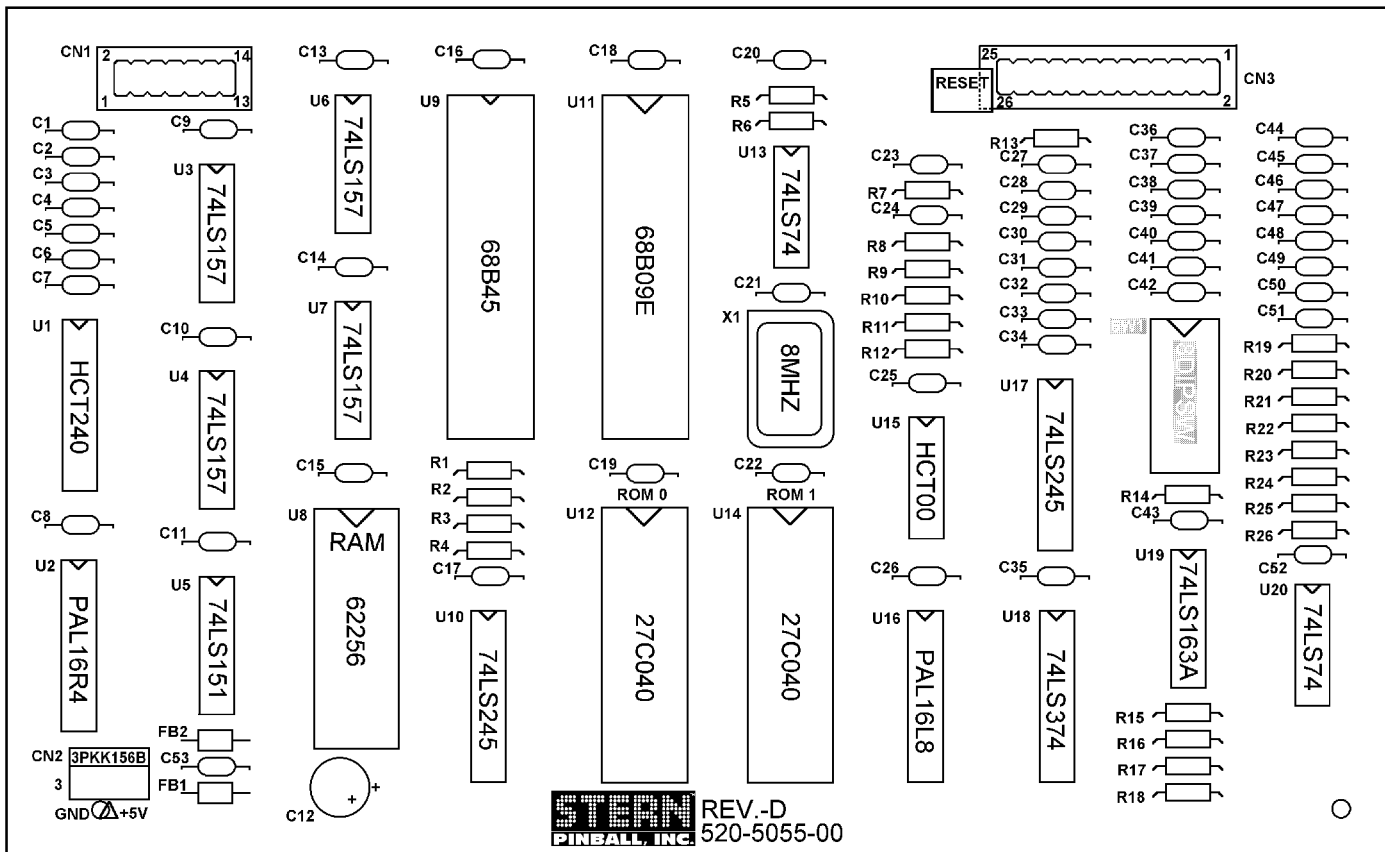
CN1 2 14 1 13

C13 C16 C18 C20

RESET 25 1 CN3 26 2

C1 C2 C3 C4 C5 C6 C7

C9

U3 74LS157

U6 74LS157

U9 68B45

U11 68B09E

R5 R6

U13 74LS74

R13 C27 C28 C29 C30 C31 C32 C33 C34

C23 R7 C24 R8 R9 R10 R11 R12

C36 C37 C38 C39 C40 C41 C42

C44 C45 C46 C47 C48 C49 C50 C51

C14

U7 74LS157

C21

X1 8MHZ

U1 HCT240

C10

U4 74LS157

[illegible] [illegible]

R19 R20 R21 R22 R23 R24 R25 R26

C25

U15 HCT00

U17 74LS245

C15

R1 R2 R3 R4

C19 ROM 0

C22 ROM 1

C8

U8 RAM 62256

U12 27C040

U14 27C040

R14 C43

C11

C17

U2 PAL16R4

U5 74LS151

U10 74LS245

C26 C35

U19 74LS163A

C52

U20 74LS74

U16 PAL16L8

U18 74LS374

R15 R16 R17 R18

FB2 C53 FB1

CN2 3PKK156B 3

GND +5V

C12 + +

STERN PINBALL, INC. REV.-D 520-5055-00